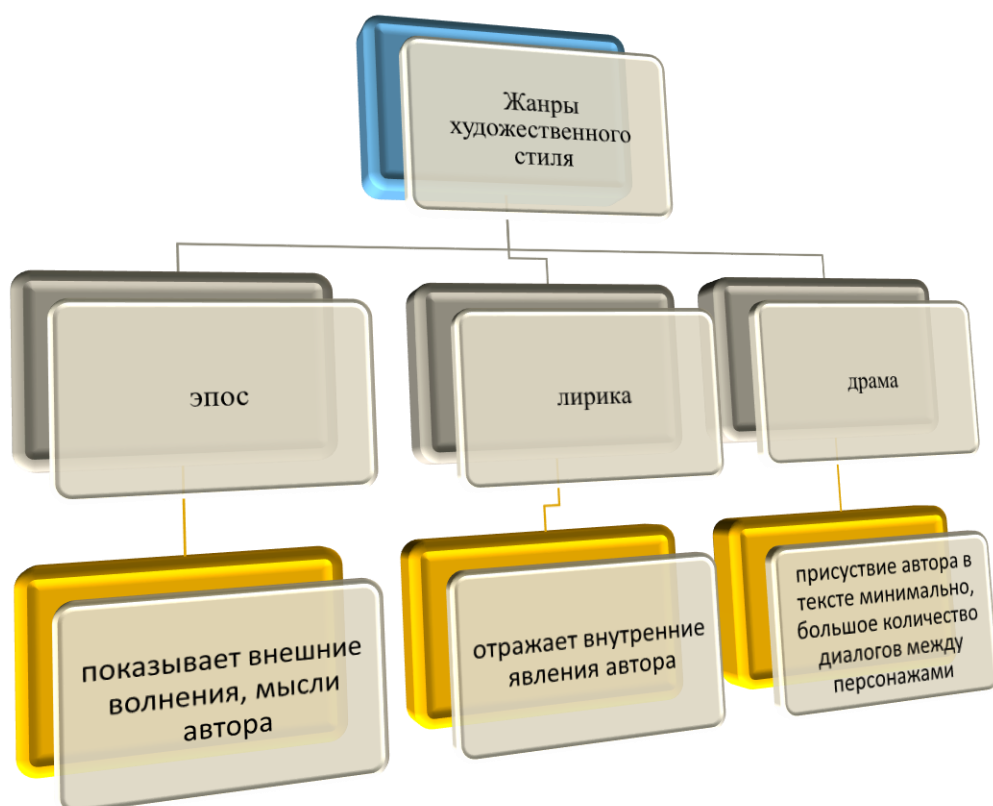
Жанры художественного стиля

эпос

лирика

драма

показывает внешние волнения, мысли автора

отражает внутренние явления автора

присуствие автора в тексте минимально, большое количество диалогов между персонажами